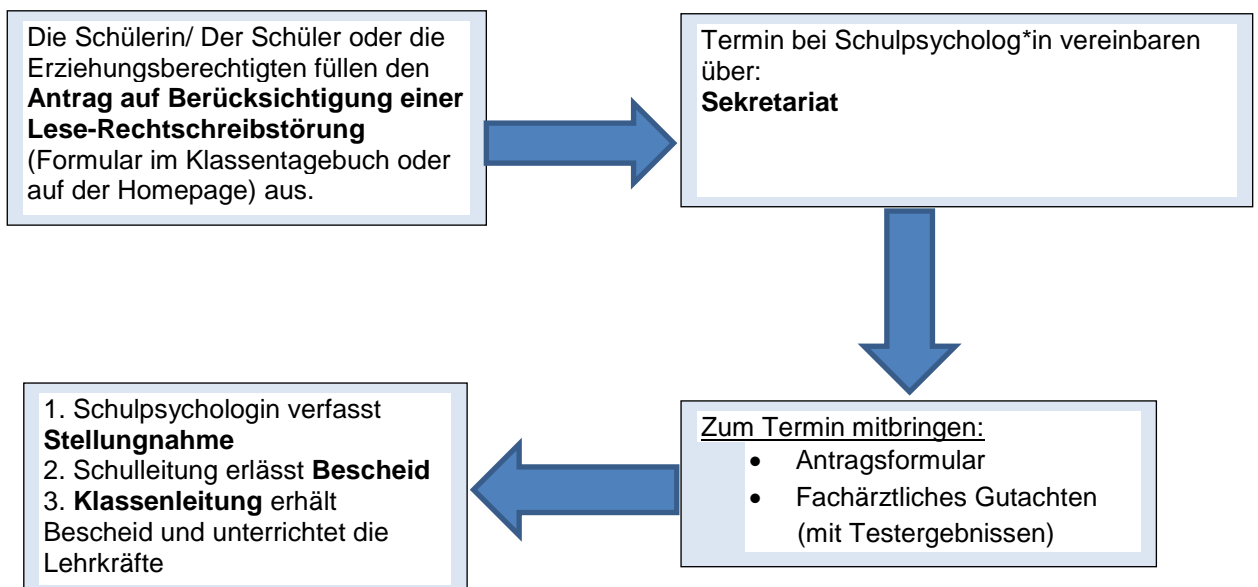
Die Schülerin/ Der Schüler oder die Erziehungsberechtigten füllen den **Antrag auf Berücksichtigung einer Lese-Rechtschreibstörung** (Formular im Klassentagebuch oder auf der Homepage) aus.

Termin bei Schulpsycholog*in vereinbaren über:
**Sekretariat**

Zum Termin mitbringen:
- Antragsformular
- Fachärztliches Gutachten (mit Testergebnissen)

1. Schulpsychologin verfasst **Stellungnahme**
2. Schulleitung erlässt **Bescheid**
3. **Klassenleitung** erhält Bescheid und unterrichtet die Lehrkräfte